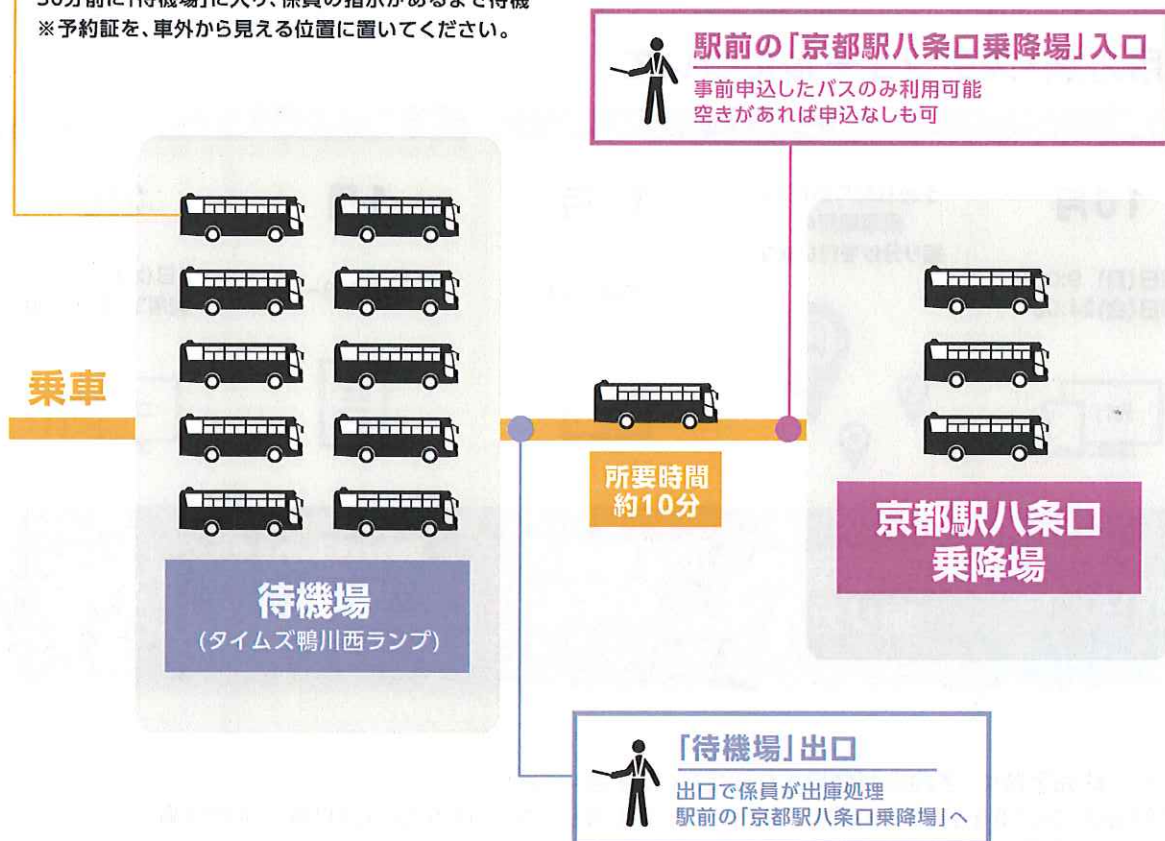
30分前に「待機場」に入り、係員の指示があるまで待機
※予約証を、車外から見える位置に置いてください。

駅前の「京都駅八条口乗降場」入口
事前申込したバスのみ利用可能
空きがあれば申込なしも可

乗車

所要時間
約10分

京都駅八条口
乗降場

待機場
(タイムズ鴨川西ランプ)

「待機場」出口
出口で係員が出庫処理
駅前の「京都駅八条口乗降場」へ